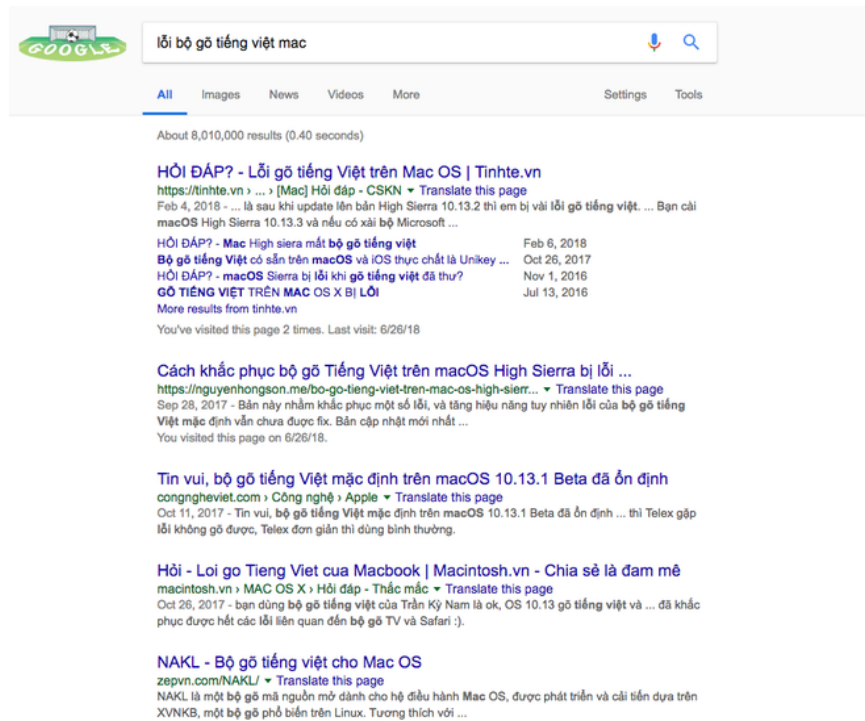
GOOGLE

lỗi bộ gõ tiếng việt mac

All Images News Videos More Settings Tools

About 8,010,000 results (0.40 seconds)

HỎI ĐÁP? - Lỗi gõ tiếng Việt trên Mac OS | Tinhte.vn
https://tinhte.vn › ... › [Mac] Hỏi đáp - CSKN ▾ Translate this page
Feb 4, 2018 - ... là sau khi update lên bản High Sierra 10.13.2 thì em bị vài lỗi gõ tiếng việt. ... Bạn cài macOS High Sierra 10.13.3 và nếu có xài bộ Microsoft ...

| | |
|---|---|
| HỎI ĐÁP? - Mac High siera mất bộ gõ tiếng việt | Feb 6, 2018 |
| Bộ gõ tiếng Việt có sẵn trên macOS và iOS thực chất là Unikey ... | Oct 26, 2017 |
| HỎI ĐÁP? - macOS Sierra bị lỗi khi gõ tiếng việt đã thư? | Nov 1, 2016 |
| GÕ TIẾNG VIỆT TRÊN MAC OS X BỊ LỖI | Jul 13, 2016 |

More results from tinhte.vn
You've visited this page 2 times. Last visit: 6/26/18

Cách khắc phục bộ gõ Tiếng Việt trên macOS High Sierra bị lỗi ...
https://nguyenhongson.me/bo-go-tieng-viet-tren-mac-os-high-sierr... ▾ Translate this page
Sep 28, 2017 - Bản này nhằm khắc phục một số lỗi, và tăng hiệu năng tuy nhiên lỗi của bộ gõ tiếng Việt mặc định vẫn chưa được fix. Bản cập nhật mới nhất ...
You visited this page on 6/26/18.

Tin vui, bộ gõ tiếng Việt mặc định trên macOS 10.13.1 Beta đã ổn định
congngheviet.com › Công nghệ › Apple ▾ Translate this page
Oct 11, 2017 - Tin vui, bộ gõ tiếng Việt mặc định trên macOS 10.13.1 Beta đã ổn định ... thì Telex gặp lỗi không gõ được, Telex đơn giản thì dùng bình thường.

Hỏi - Loi go Tieng Viet cua Macbook | Macintosh.vn - Chia sẻ là đam mê
macintosh.vn › MAC OS X › Hỏi đáp - Thắc mắc ▾ Translate this page
Oct 26, 2017 - bạn dùng bộ gõ tiếng việt của Trần Kỳ Nam là ok, OS 10.13 gõ tiếng việt và ... đã khắc phục được hết các lỗi liên quan đến bộ gõ TV và Safari :).

NAKL - Bộ gõ tiếng việt cho Mac OS
zepvn.com/NAKL/ ▾ Translate this page
NAKL là một bộ gõ mã nguồn mở dành cho hệ điều hành Mac OS, được phát triển và cải tiến dựa trên XVNKB, một bộ gõ phổ biến trên Linux. Tương thích với ...